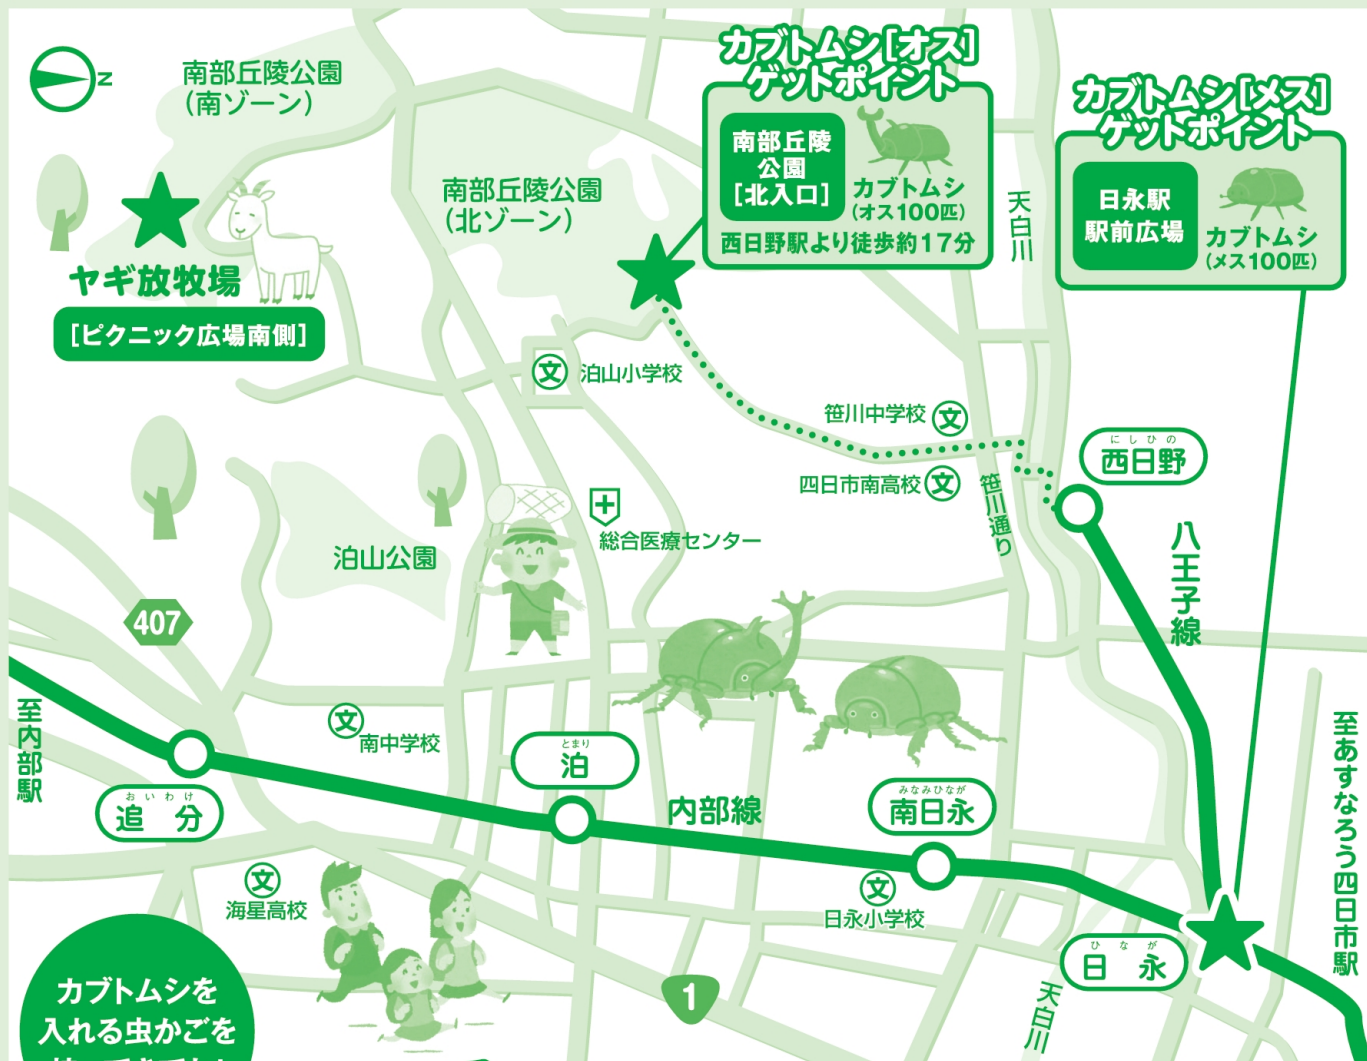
N

南部丘陵公園
(南ゾーン)

ヤギ放牧場
[ピクニック広場南側]

南部丘陵公園
(北ゾーン)

カブトムシ[オス]
ゲットポイント

南部丘陵公園
[北入口]

カブトムシ
(オス100匹)

西日野駅より徒歩約17分

カブトムシ[メス]
ゲットポイント

日永駅
駅前広場

カブトムシ
(メス100匹)

天白川

泊山小学校

笹川中学校

四日市南高校

笹川通り

にしひの
西日野

八王子線

総合医療センター

泊山公園

407

至内部駅

南中学校

とまり
泊

おいわけ
追分

内部線

みなみひなが
南日永

至あすなろう四日市駅

海星高校

日永小学校

ひなが
日永

天白川

1

カブトムシを
入れる虫かごを
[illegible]